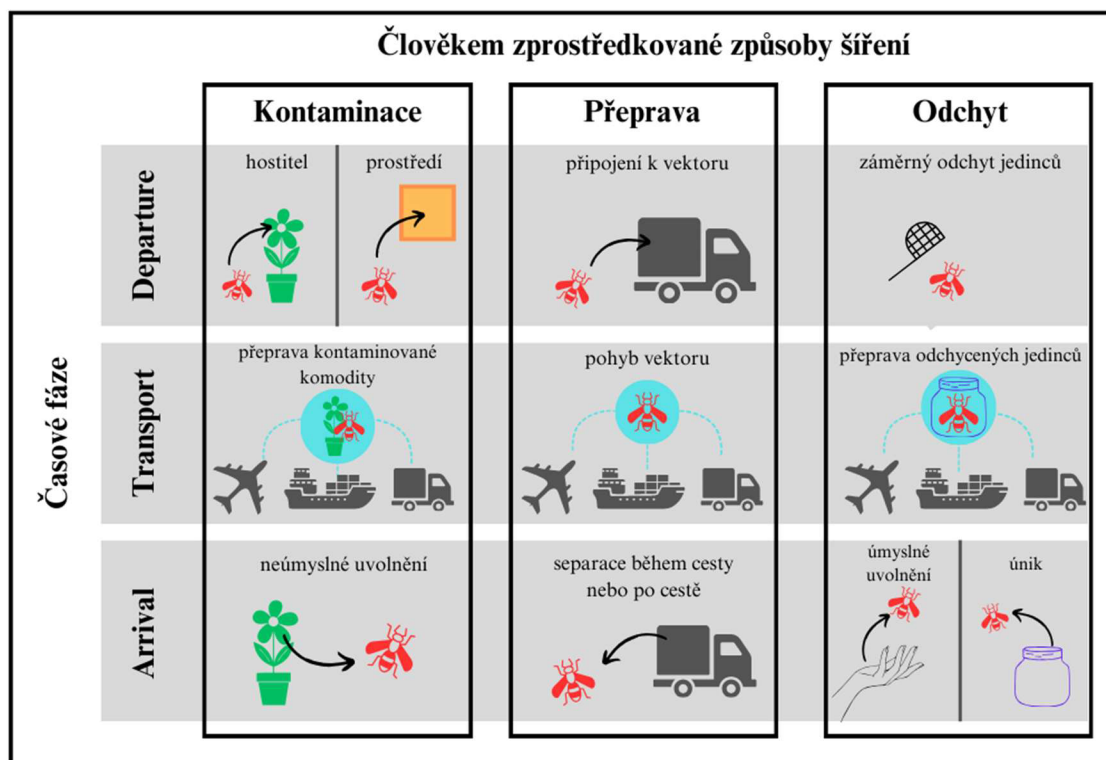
Člověkem zprostředkované způsoby šíření

Časové fáze

| | Kontaminace | Přeprava | Odchyt |
|---|---|---|---|
| Departure | hostitel / prostředí | připojení k vektoru | záměrný odchyt jedinců |
| Transport | přeprava kontaminované komodity | pohyb vektoru | přeprava odchycených jedinců |
| Arrival | neúmyslné uvolnění | separace během cesty nebo po cestě | úmyslné uvolnění / únik |